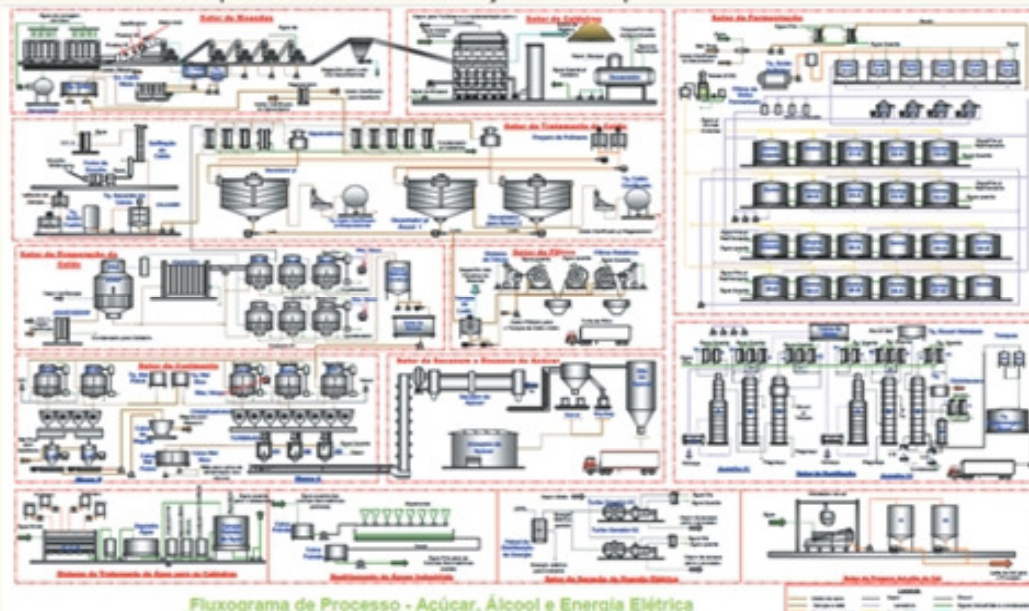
Setor de Moendas

Setor de Caldeiras

Setor de Fermentação

Setor de Tratamento de Caldo

Setor de Evaporação de Caldo

Setor de Filtros

Setor de Cozimento

Setor de Secagem e Ensaque do Açúcar

Setor de Destilaria

Sistema de Tratamento de Água para as Caldeiras

Setor de Geração de Energia Elétrica

Fluxograma de Processo - Açúcar, Álcool e Energia Elétrica